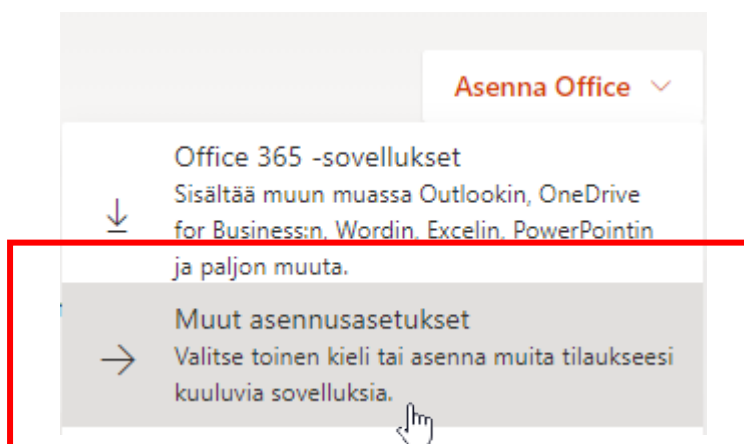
Asenna Office

Office 365 -sovellukset
Sisältää muun muassa Outlookin, OneDrive for Business:n, Wordin, Excelin, PowerPointin ja paljon muuta.

Muut asennusasetukset
Valitse toinen kieli tai asenna muita tilaukseesi kuuluvia sovelluksia.